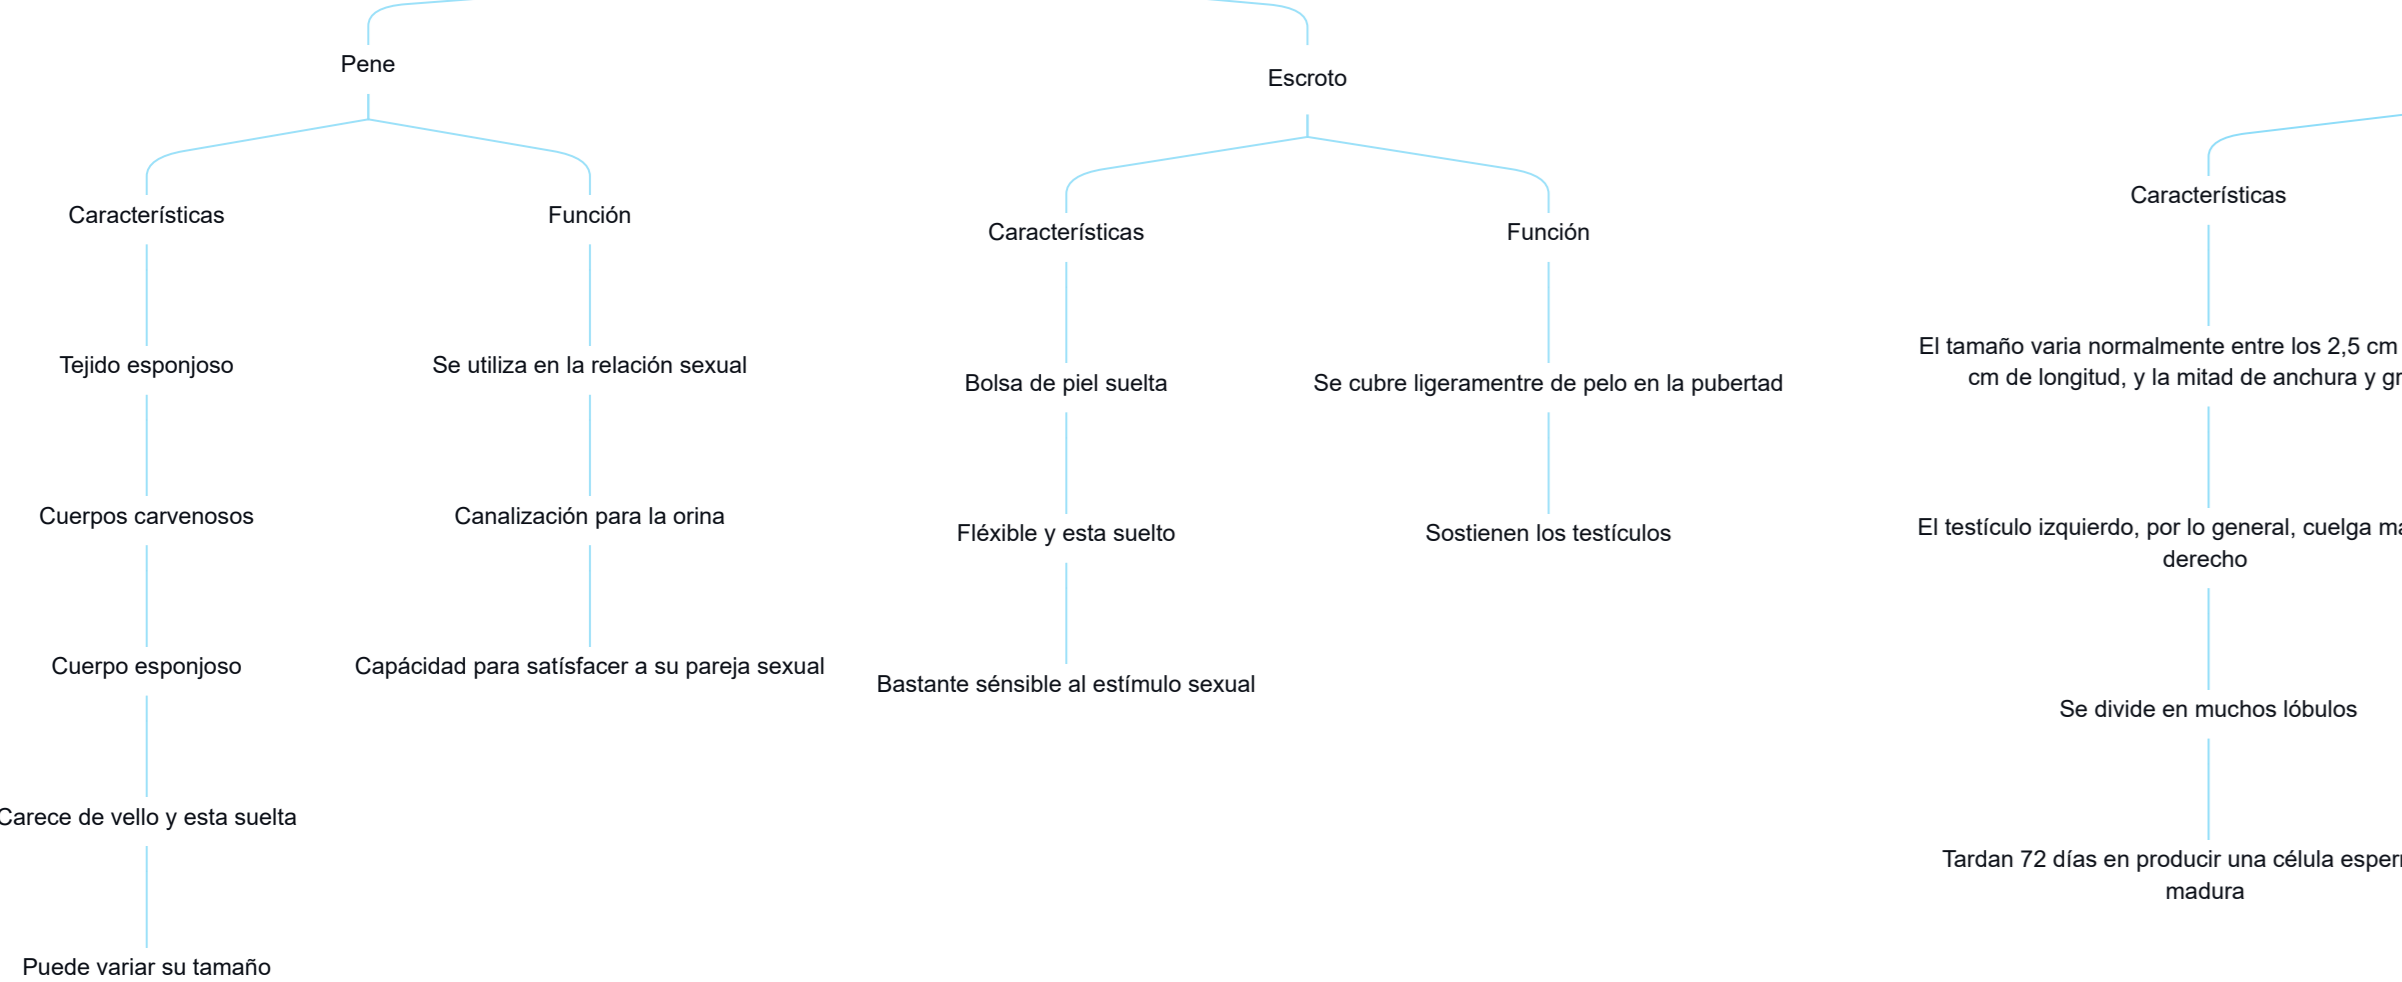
Pene

Características

Tejido esponjoso

Cuerpos carvenosos

Cuerpo esponjoso

Carece de vello y esta suelta

Puede variar su tamaño

Función

Se utiliza en la relación sexual

Canalización para la orina

Capácidad para satísfacer a su pareja sexual

Escroto

Características

Bolsa de piel suelta

Fléxible y esta suelto

Bastante sénsible al estímulo sexual

Función

Se cubre ligeramentre de pelo en la pubertad

Sostienen los testículos

Características

El tamaño varia normalmente entre los 2,5 cm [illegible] cm de longitud, y la mitad de anchura y gr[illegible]

El testículo izquierdo, por lo general, cuelga ma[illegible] derecho

Se divide en muchos lóbulos

Tardan 72 días en producir una célula esper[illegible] madura